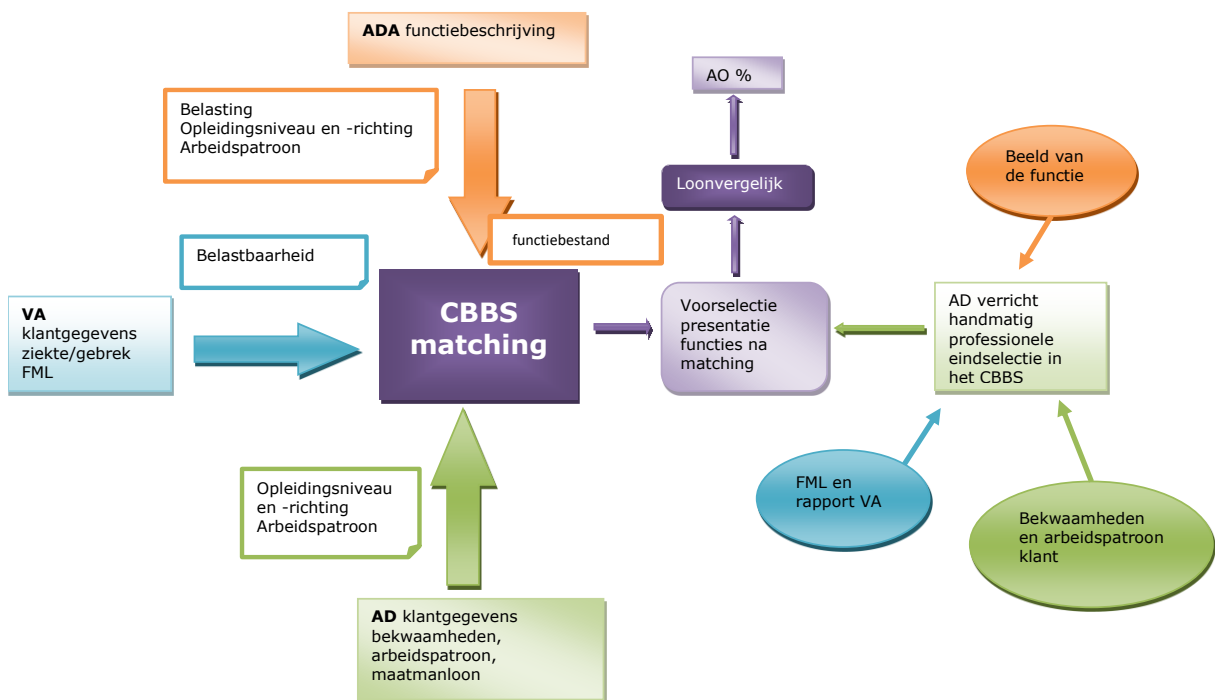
**ADA** functiebeschrijving

Belasting
Opleidingniveau en -richting
Arbeidspatroon

AO %

Loonvergelijk

Beeld van de functie

functiebestand

Belastbaarheid

**VA**
klantgegevens
ziekte/gebrek
FML

CBBS matching

Voorselectie presentatie functies na matching

AD verricht handmatig professionele eindselectie in het CBBS

FML en rapport VA

Bekwaamheden en arbeidspatroon klant

Opleidingsniveau en -richting
Arbeidspatroon

**AD** klantgegevens
bekwaamheden,
arbeidspatroon,
maatmanloon